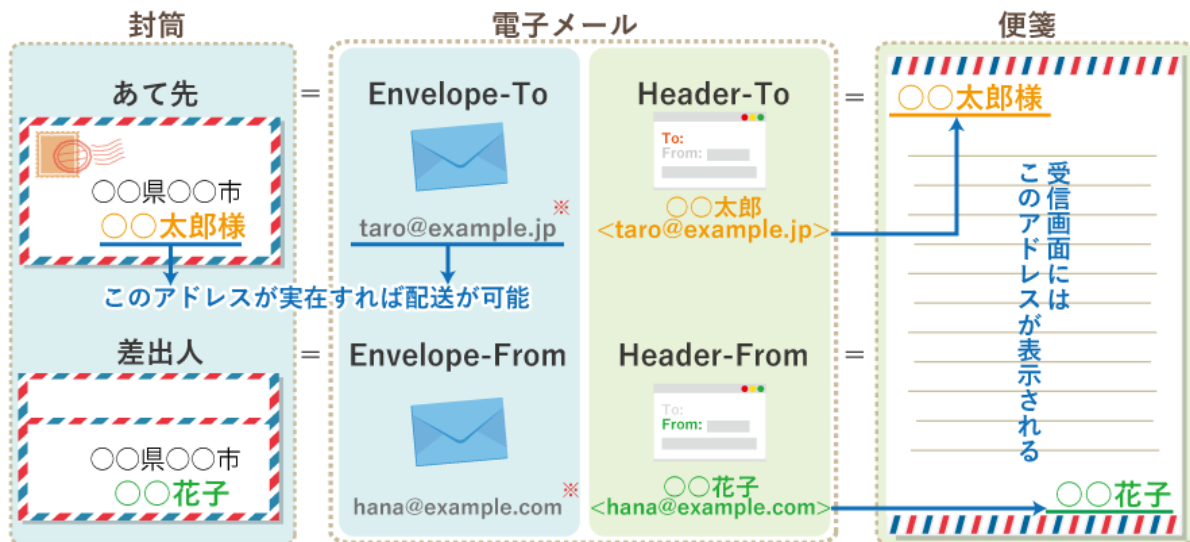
封筒

あて先

○○県○○市
○○太郎様

このアドレスが実在すれば配送が可能

差出人

○○県○○市
○○花子

=

電子メール

Envelope-To

taro@example.jp ※

Envelope-From

hana@example.com ※

Header-To

To:
From:

○○太郎
<taro@example.jp>

Header-From

To:
From:

○○花子
<hana@example.com>

=

便箋

○○太郎様

受信画面にはこのアドレスが表示される

○○花子